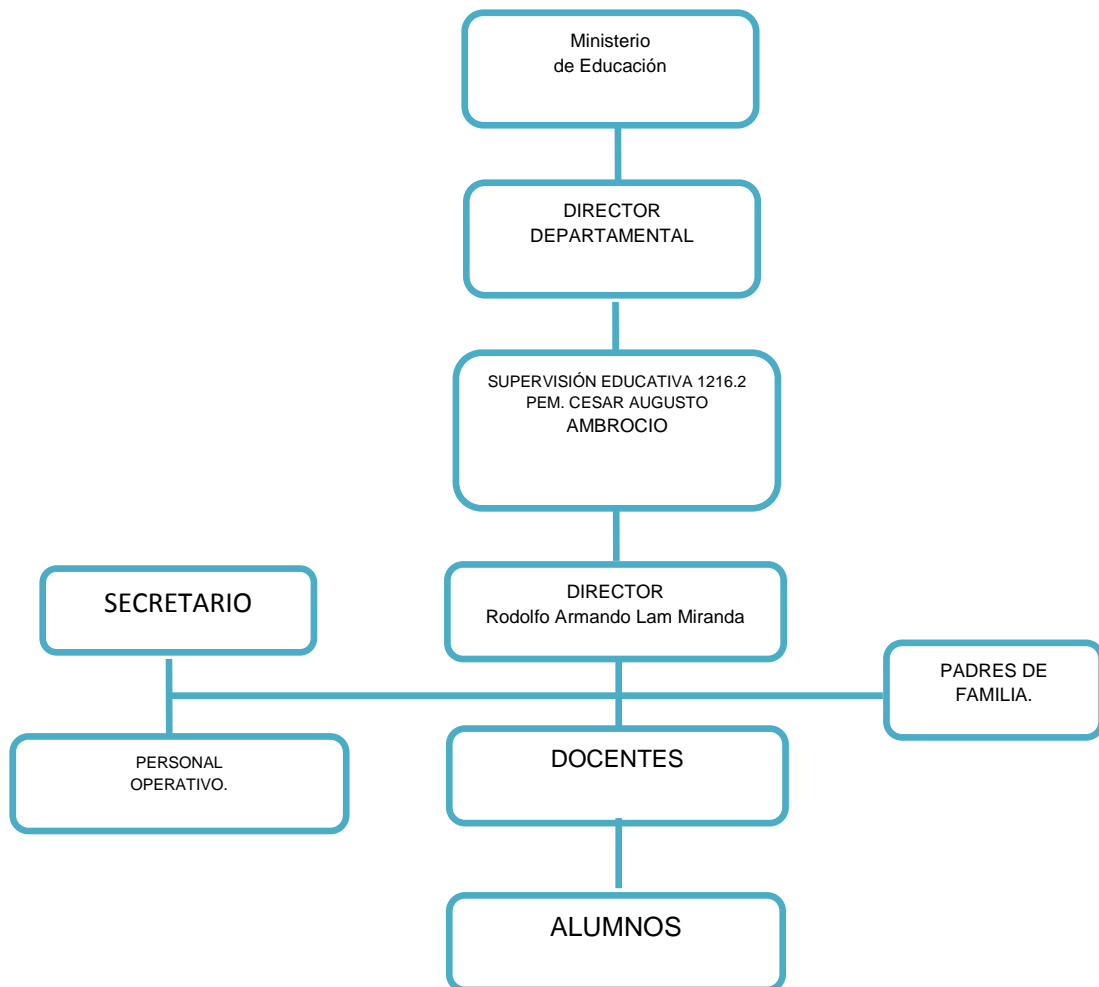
Ministerio
de Educación

DIRECTOR
DEPARTAMENTAL

SUPERVISIÓN EDUCATIVA 1216.2
PEM. CESAR AUGUSTO
AMBROCIO

SECRETARIO

DIRECTOR
Rodolfo Armando Lam Miranda

PADRES DE
FAMILIA.

PERSONAL
OPERATIVO.

DOCENTES

ALUMNOS